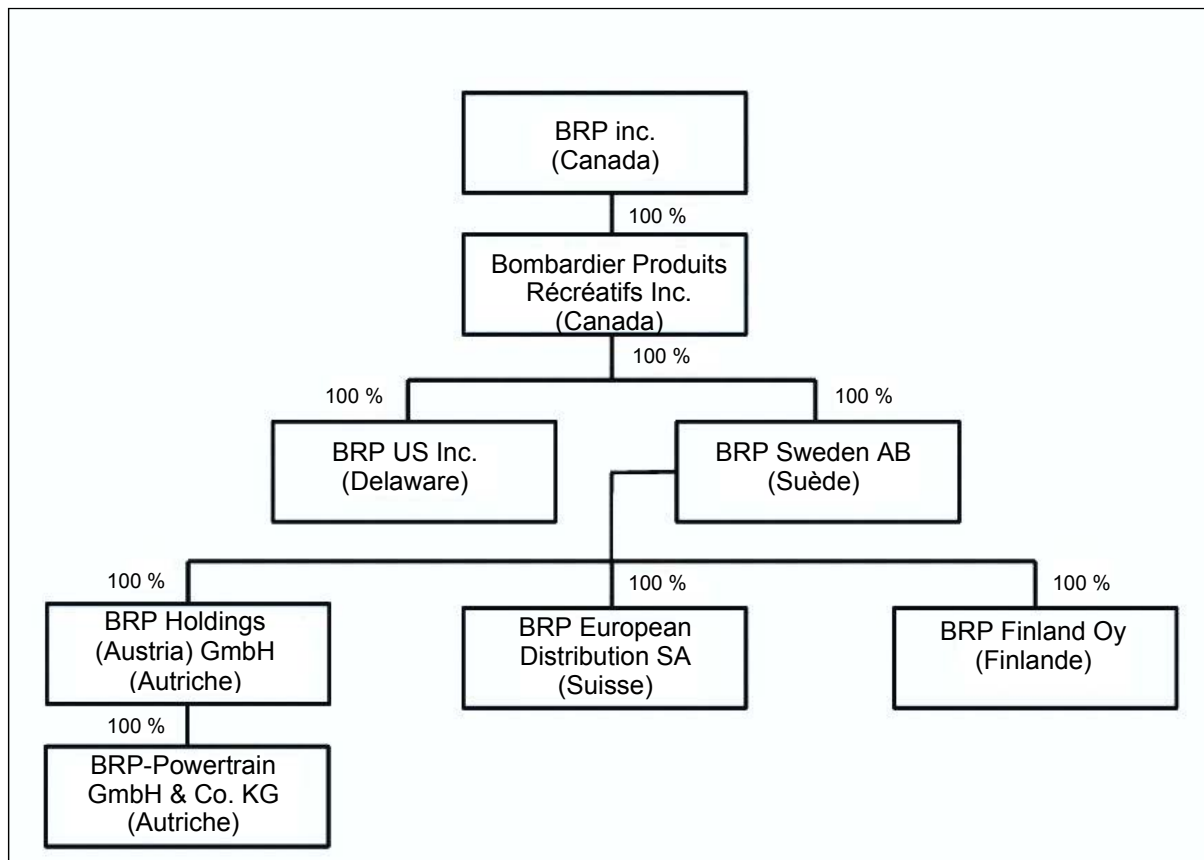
BRP inc.
(Canada)

100 %

Bombardier Produits Récréatifs Inc.
(Canada)

100 %

100 %

100 %

BRP US Inc.
(Delaware)

BRP Sweden AB
(Suède)

100 %

100 %

100 %

BRP Holdings (Austria) GmbH
(Autriche)

BRP European Distribution SA
(Suisse)

BRP Finland Oy
(Finlande)

100 %

BRP-Powertrain GmbH & Co. KG
(Autriche)